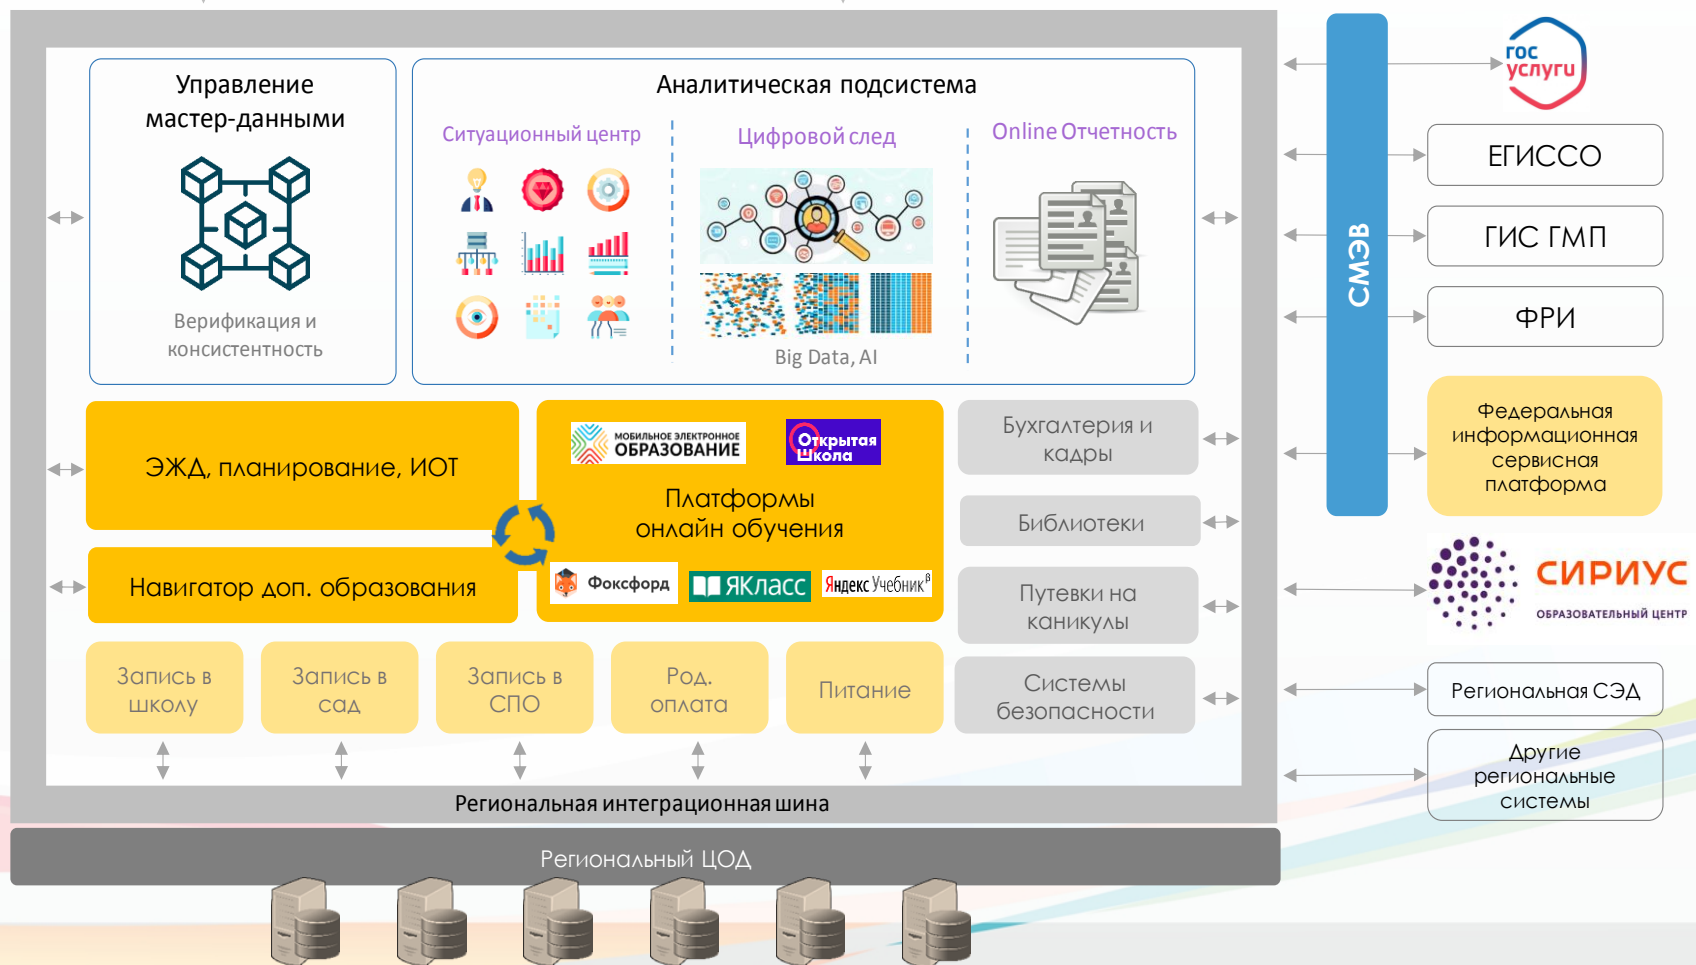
Управление мастер-данными

Верификация и консистентность

Аналитическая подсистема

Ситуационный центр

Цифровой след

Online Отчетность

Big Data, AI

ЭЖД, планирование, ИОТ

МОБИЛЬНОЕ ЭЛЕКТРОННОЕ ОБРАЗОВАНИЕ

Открытая Школа

Платформы онлайн обучения

Навигатор доп. образования

Фоксфорд

ЯКласс

Яндекс Учебник

Бухгалтерия и кадры

Библиотеки

Путевки на каникулы

Системы безопасности

Запись в школу

Запись в сад

Запись в СПО

Род. оплата

Питание

Региональная интеграционная шина

Региональный ЦОД

СМЭВ

гос услуги

ЕГИССО

ГИС ГМП

ФРИ

Федеральная информационная сервисная платформа

СИРИУС
ОБРАЗОВАТЕЛЬНЫЙ ЦЕНТР

Региональная СЭД

Другие региональные системы